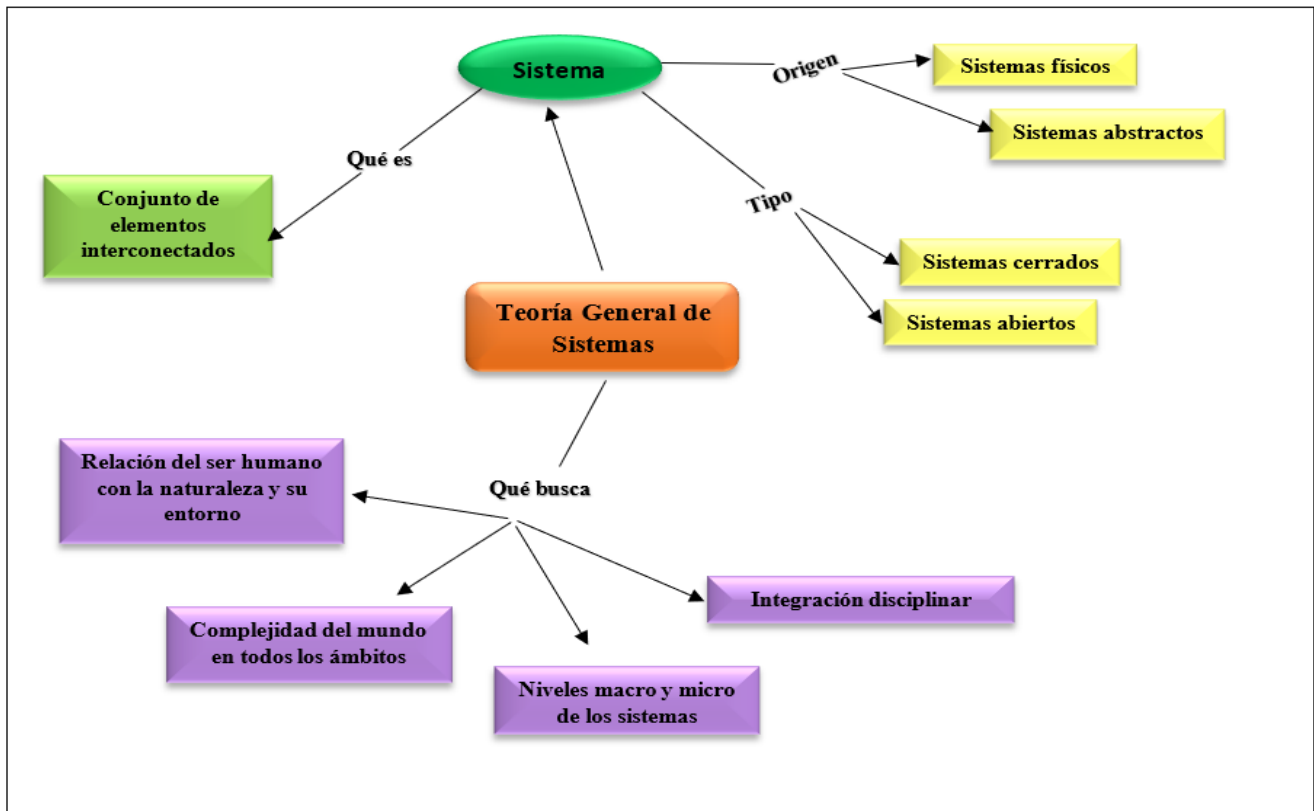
Sistema

Origen

Sistemas físicos

Sistemas abstractos

Qué es

Conjunto de elementos interconectados

Tipo

Sistemas cerrados

Sistemas abiertos

Teoría General de Sistemas

Qué busca

Relación del ser humano con la naturaleza y su entorno

Integración disciplinar

Complejidad del mundo en todos los ámbitos

Niveles macro y micro de los sistemas